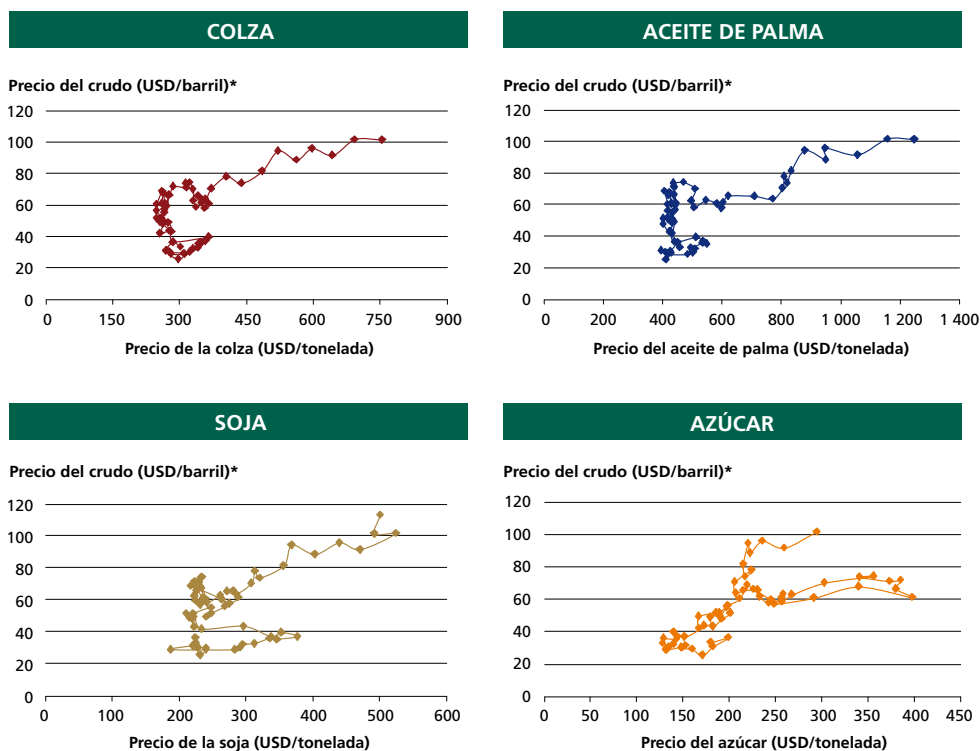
COLZA

Precio del crudo (USD/barril)*

120
100
80
60
40
20
0

0 150 300 450 600 750 900

Precio de la colza (USD/tonelada)

ACEITE DE PALMA

Precio del crudo (USD/barril)*

120
100
80
60
40
20
0

0 200 400 600 800 1 000 1 200 1 400

Precio del aceite de palma (USD/tonelada)

SOJA

Precio del crudo (USD/barril)*

120
100
80
60
40
20
0

0 100 200 300 400 500 600

Precio de la soja (USD/tonelada)

AZÚCAR

Precio del crudo (USD/barril)*

120
100
80
60
40
20
0

0 50 100 150 200 250 300 350 400 450

Precio del azúcar (USD/tonelada)